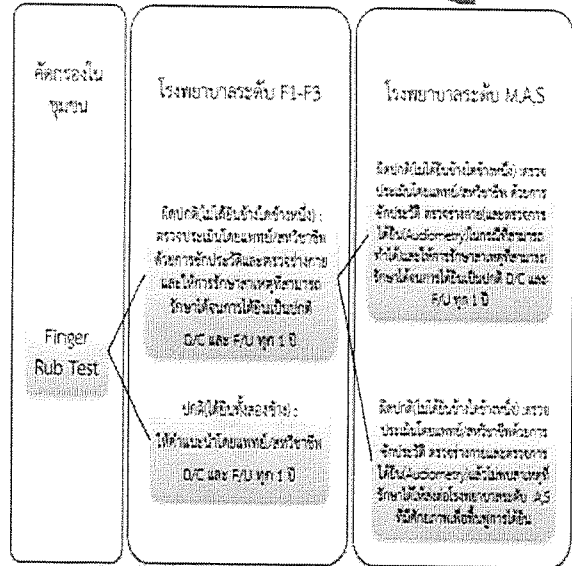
คัดกรองใน ชุมชน

Finger Rub Test

โรงพยาบาลระดับ F1-F3

ผิดปกติ(ไม่ได้ยินข้างใดข้างหนึ่ง) : ตรวจประเมินโดยแพทย์/พยาบาล ด้วยการซักประวัติและตรวจร่างกาย และให้การรักษาตามเหตุที่สามารถรักษาได้จนการได้ยินเป็นปกติ D/C และ F/U ทุก 1 ปี

ปกติ(ได้ยินทั้งสองข้าง) : ให้คำแนะนำโดยแพทย์/พยาบาล D/C และ F/U ทุก 1 ปี

โรงพยาบาลระดับ M,A,S

ผิดปกติ(ไม่ได้ยินข้างใดข้างหนึ่ง) ตรวจประเมินโดยแพทย์/พยาบาล ด้วยการซักประวัติ ตรวจร่างกายและตรวจการได้ยิน(Audiometry) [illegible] ทำได้และให้การรักษาตามเหตุที่สามารถรักษาได้จนการได้ยินเป็นปกติ D/C และ F/U ทุก 1 ปี

ผิดปกติ(ไม่ได้ยินข้างใดข้างหนึ่ง) ตรวจประเมินโดยแพทย์/พยาบาล ด้วยการซักประวัติ ตรวจร่างกายและตรวจการได้ยิน(Audiometry) แล้วไม่พบสาเหตุที่รักษาได้ ส่งต่อโรงพยาบาลระดับ A,S ที่มีศักยภาพเพื่อฟื้นฟูการได้ยิน